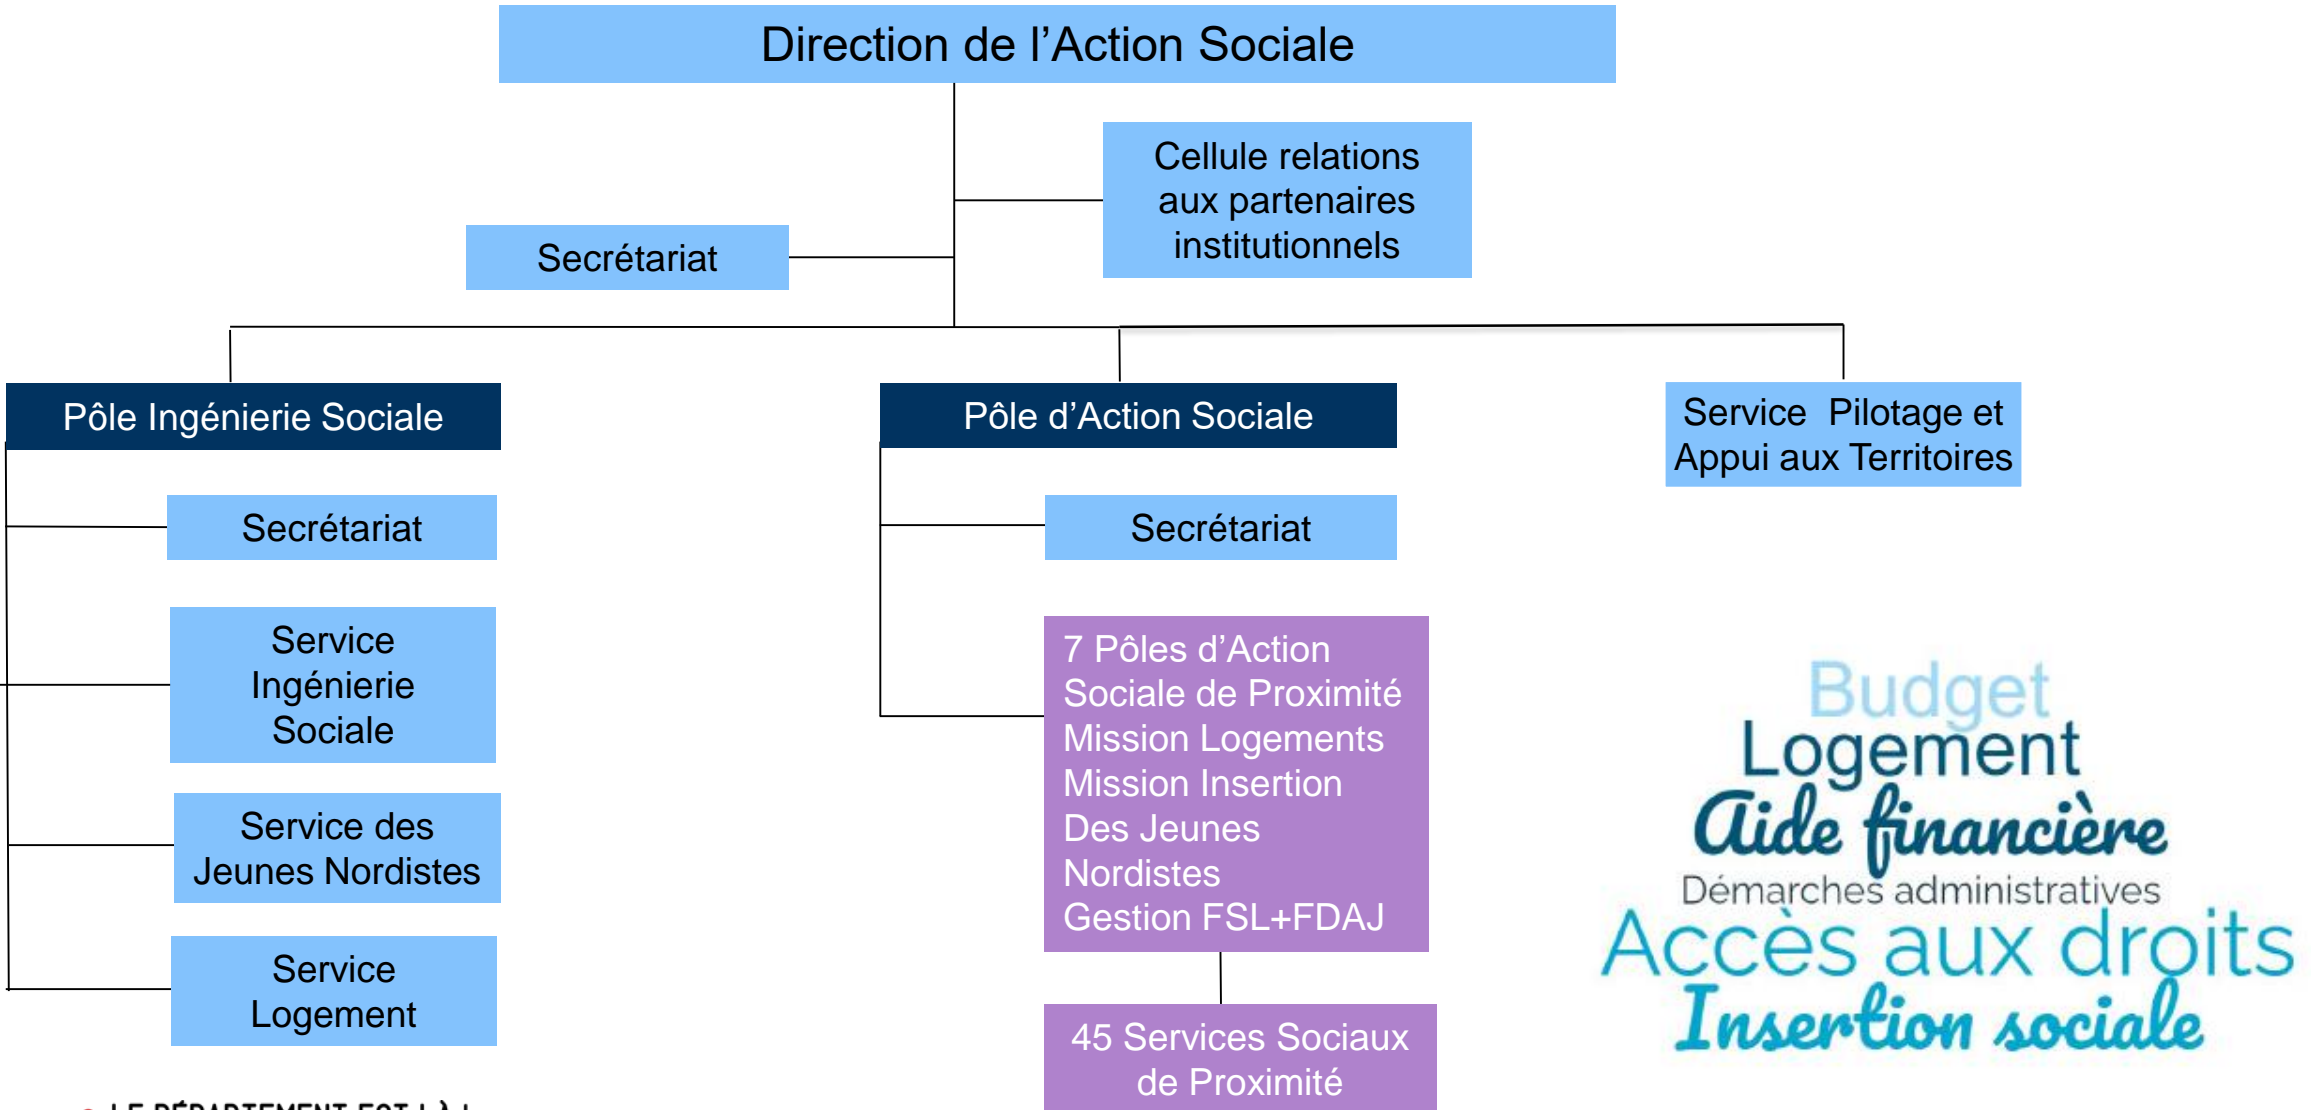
Direction de l’Action Sociale

Cellule relations aux partenaires institutionnels

Secrétariat

Pôle Ingénierie Sociale

Secrétariat

Service Ingénierie Sociale

Service des Jeunes Nordistes

Service Logement

Pôle d’Action Sociale

Secrétariat

7 Pôles d’Action Sociale de Proximité
Mission Logements
Mission Insertion Des Jeunes Nordistes
Gestion FSL+FDAJ

45 Services Sociaux de Proximité

Service Pilotage et Appui aux Territoires

Budget
Logement
Aide financière
Démarches administratives
Accès aux droits
Insertion sociale

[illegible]